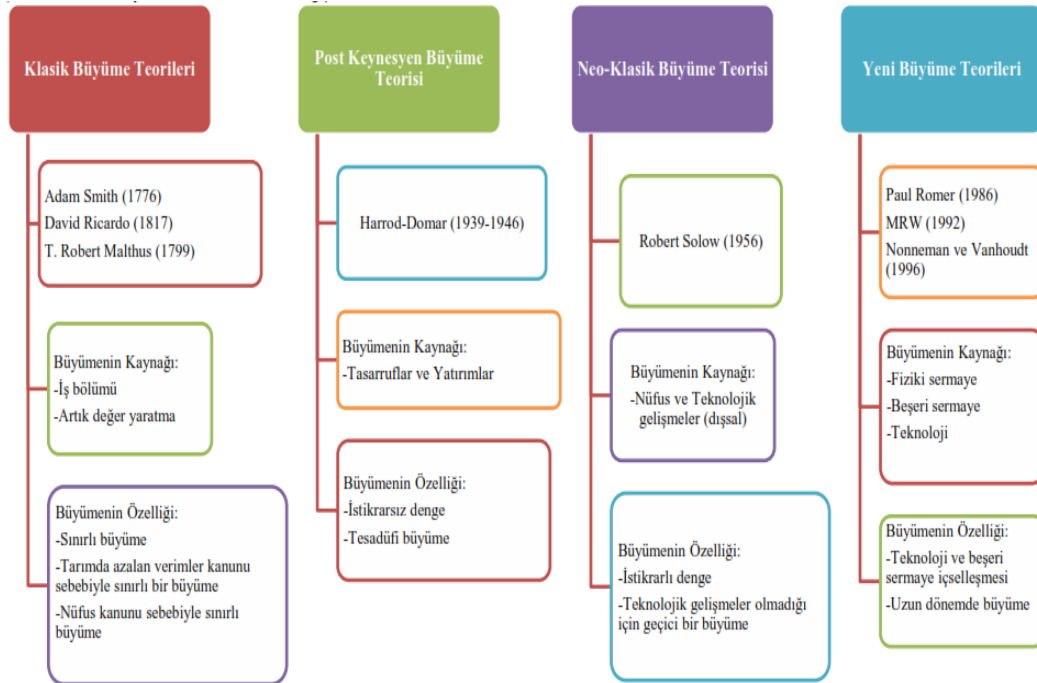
Klasik Büyüme Teorileri

Adam Smith (1776)
David Ricardo (1817)
T. Robert Malthus (1799)

Büyümenin Kaynağı:
-İş bölümü
-Artık değer yaratma

Büyümenin Özelliği:
-Sınırlı büyüme
-Tarımda azalan verimler kanunu sebebiyle sınırlı bir büyüme
-Nüfus kanunu sebebiyle sınırlı büyüme

Post Keynesyen Büyüme Teorisi

Harrod-Domar (1939-1946)

Büyümenin Kaynağı:
-Tasarruflar ve Yatırımlar

Büyümenin Özelliği:
-İstikrarsız denge
-Tesadüfi büyüme

Neo-Klasik Büyüme Teorisi

Robert Solow (1956)

Büyümenin Kaynağı:
-Nüfus ve Teknolojik gelişmeler (dışsal)

Büyümenin Özelliği:
-İstikrarlı denge
-Teknolojik gelişmeler olmadığı için geçici bir büyüme

Yeni Büyüme Teorileri

Paul Romer (1986)
MRW (1992)
Nonneman ve Vanhoudt (1996)

Büyümenin Kaynağı:
-Fiziki sermaye
-Beşeri sermaye
-Teknoloji

Büyümenin Özelliği:
-Teknoloji ve beşeri sermaye içselleşmesi
-Uzun dönemde büyüme